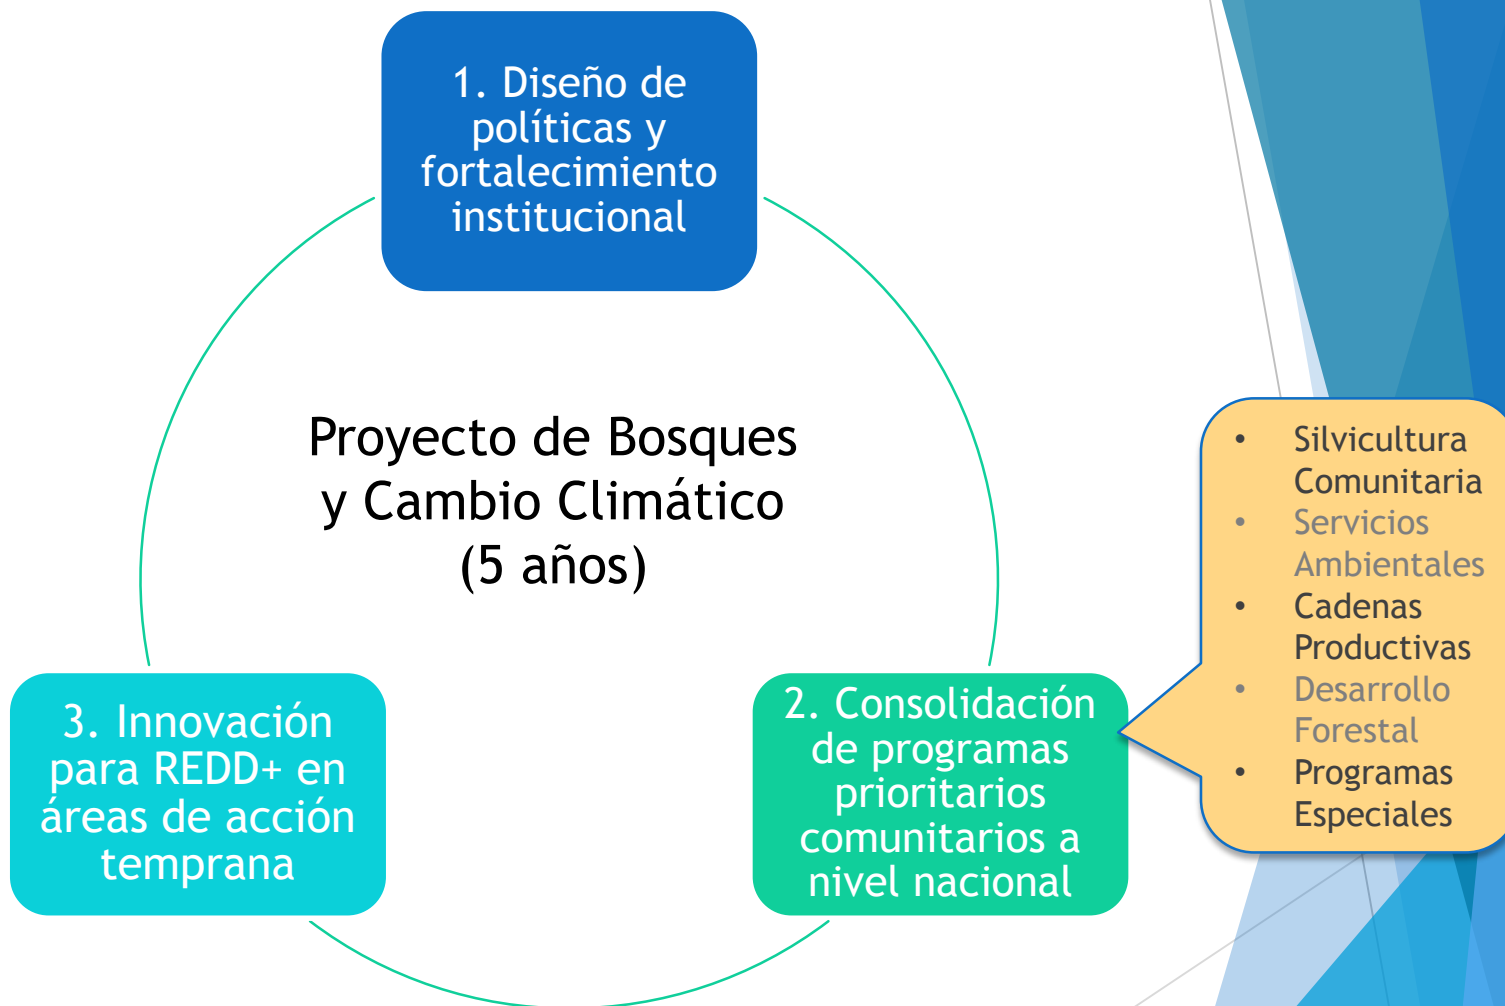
1. Diseño de políticas y fortalecimiento institucional

Proyecto de Bosques y Cambio Climático (5 años)

3. Innovación para REDD+ en áreas de acción temprana

2. Consolidación de programas prioritarios comunitarios a nivel nacional

- Silvicultura Comunitaria
- Servicios Ambientales
- Cadenas Productivas
- Desarrollo Forestal
- Programas Especiales